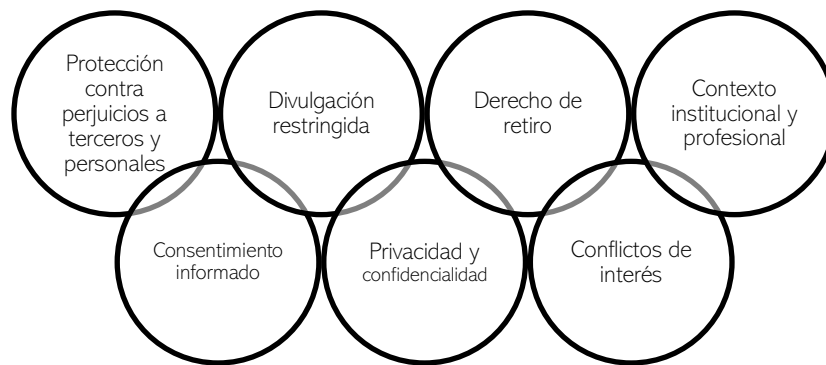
Protección contra perjuicios a terceros y personales

Divulgación restringida

Derecho de retiro

Contexto institucional y profesional

Consentimiento informado

Privacidad y confidencialidad

Conflictos de interés